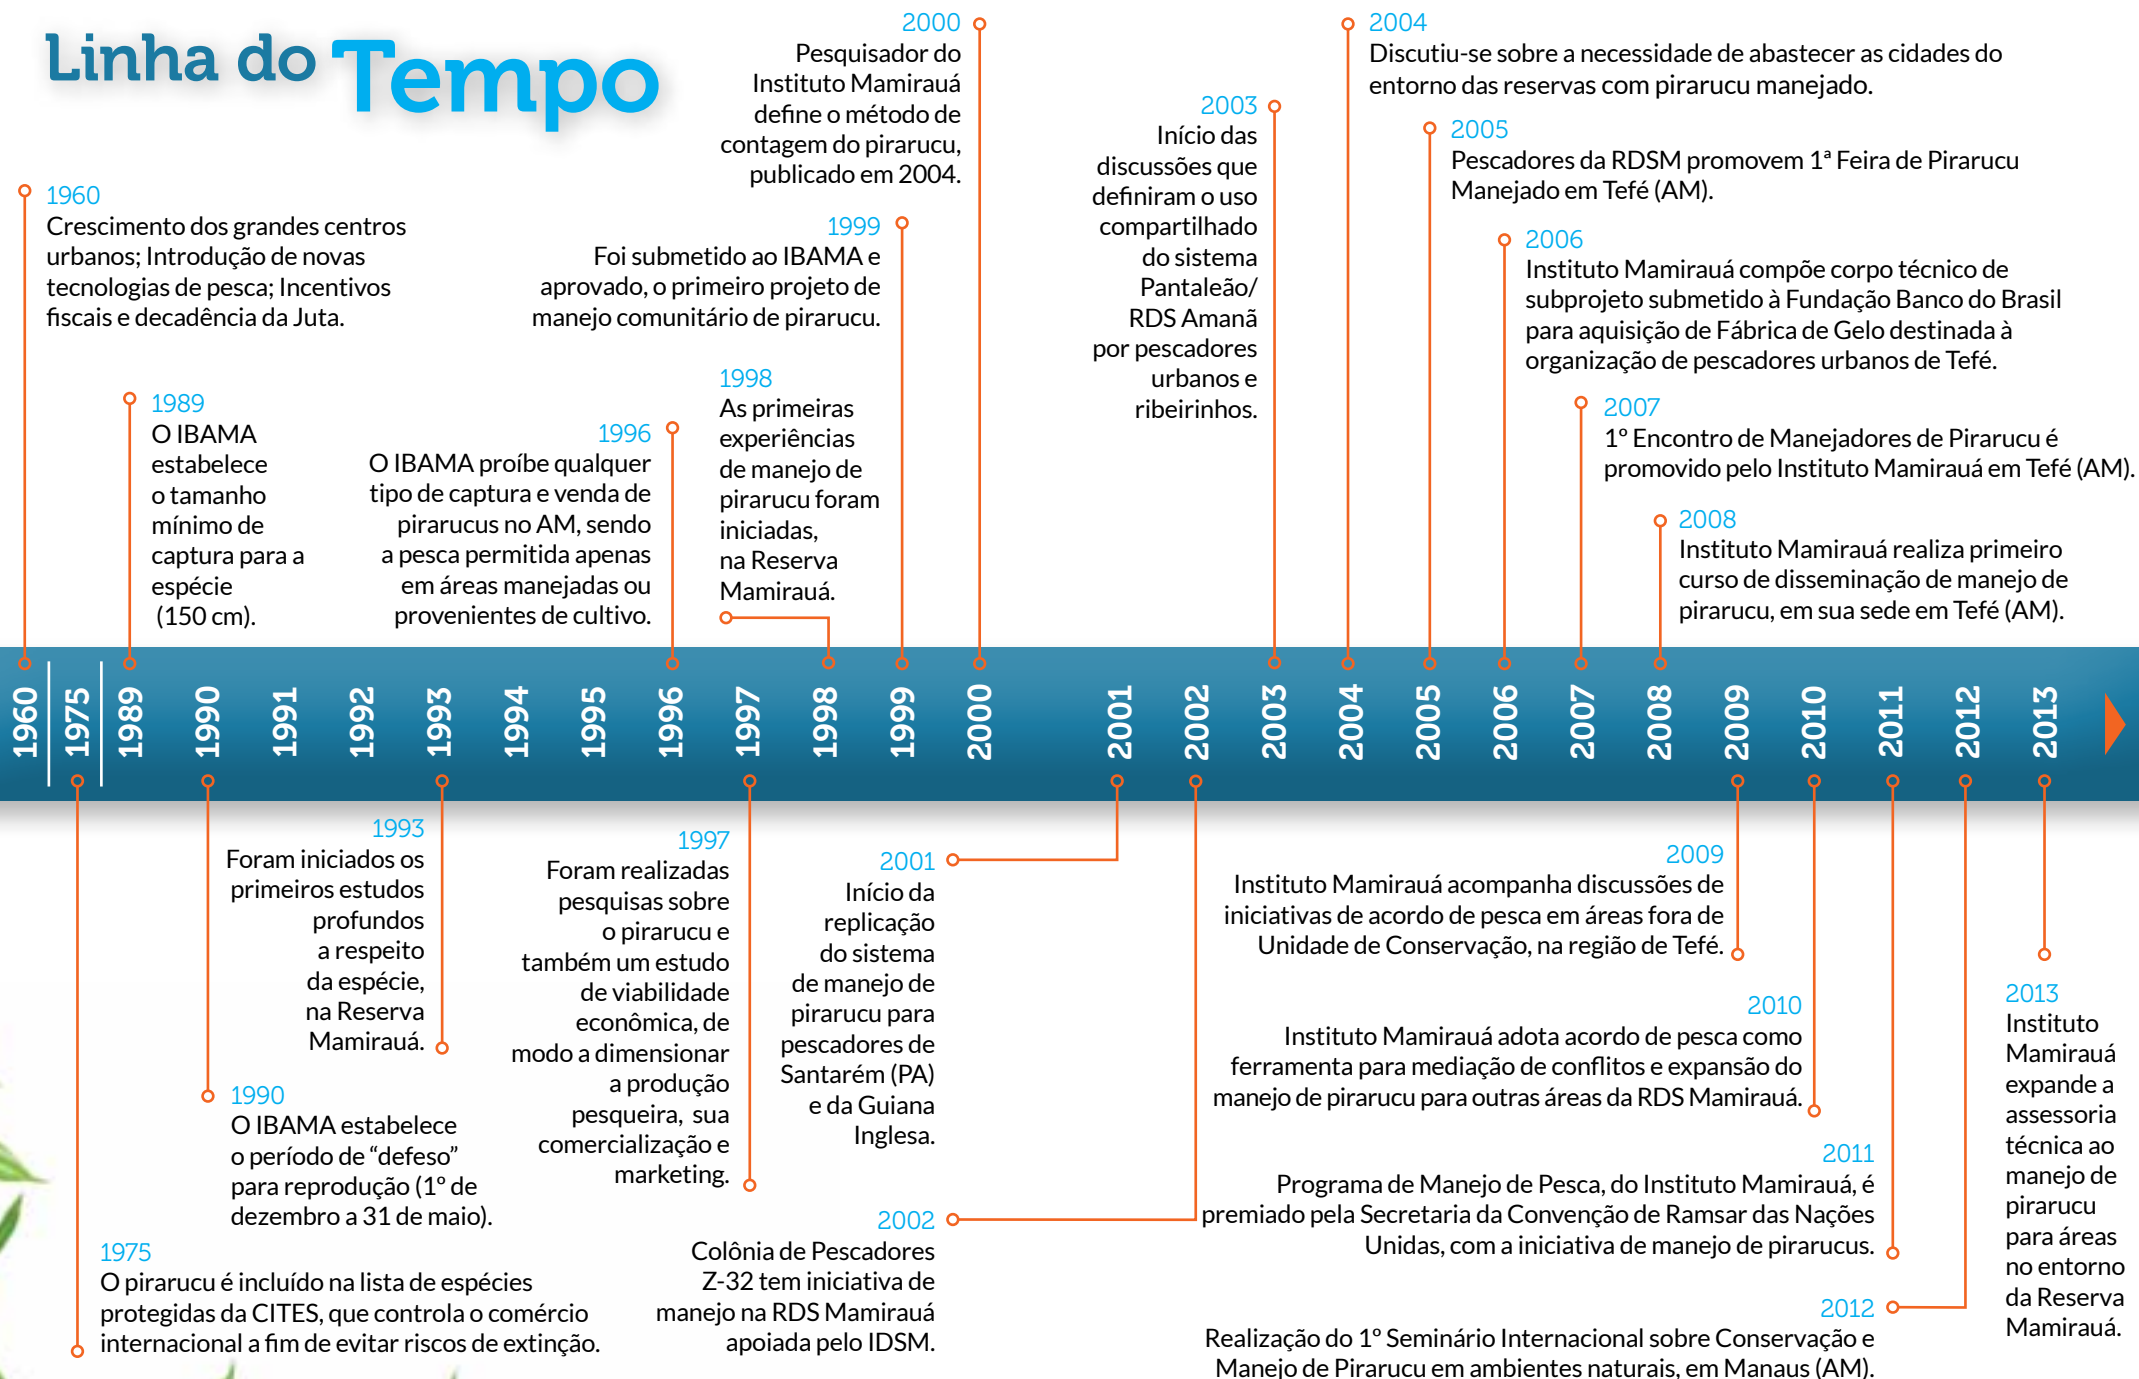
Linha do Tempo

1960
Crescimento dos grandes centros urbanos; Introdução de novas tecnologias de pesca; Incentivos fiscais e decadência da Juta.

1989
O IBAMA estabelece o tamanho mínimo de captura para a espécie (150 cm).

1996
O IBAMA proíbe qualquer tipo de captura e venda de pirarucus no AM, sendo a pesca permitida apenas em áreas manejadas ou provenientes de cultivo.

1998
As primeiras experiências de manejo de pirarucu foram iniciadas, na Reserva Mamirauá.

1999
Foi submetido ao IBAMA e aprovado, o primeiro projeto de manejo comunitário de pirarucu.

2000
Pesquisador do Instituto Mamirauá define o método de contagem do pirarucu, publicado em 2004.

2003
Início das discussões que definiram o uso compartilhado do sistema Pantaleão/ RDS Amanã por pescadores urbanos e ribeirinhos.

2004
Discutiu-se sobre a necessidade de abastecer as cidades do entorno das reservas com pirarucu manejado.

2005
Pescadores da RDSM promovem 1ª Feira de Pirarucu Manejado em Tefé (AM).

2006
Instituto Mamirauá compõe corpo técnico de subprojeto submetido à Fundação Banco do Brasil para aquisição de Fábrica de Gelo destinada à organização de pescadores urbanos de Tefé.

2007
1º Encontro de Manejadores de Pirarucu é promovido pelo Instituto Mamirauá em Tefé (AM).

2008
Instituto Mamirauá realiza primeiro curso de disseminação de manejo de pirarucu, em sua sede em Tefé (AM).

1960 1975 1989 1990 1991 1992 1993 1994 1995 1996 1997 1998 1999 2000 2001 2002 2003 2004 2005 2006 2007 2008 2009 2010 2011 2012 2013

1993
Foram iniciados os primeiros estudos profundos a respeito da espécie, na Reserva Mamirauá.

1990
O IBAMA estabelece o período de “defeso” para reprodução (1º de dezembro a 31 de maio).

1975
O pirarucu é incluído na lista de espécies protegidas da CITES, que controla o comércio internacional a fim de evitar riscos de extinção.

1997
Foram realizadas pesquisas sobre o pirarucu e também um estudo de viabilidade econômica, de modo a dimensionar a produção pesqueira, sua comercialização e marketing.

2001
Início da replicação do sistema de manejo de pirarucu para pescadores de Santarém (PA) e da Guiana Inglesa.

2002
Colônia de Pescadores Z-32 tem iniciativa de manejo na RDS Mamirauá apoiada pelo IDSM.

2009
Instituto Mamirauá acompanha discussões de iniciativas de acordo de pesca em áreas fora de Unidade de Conservação, na região de Tefé.

2010
Instituto Mamirauá adota acordo de pesca como ferramenta para mediação de conflitos e expansão do manejo de pirarucu para outras áreas da RDS Mamirauá.

2011
Programa de Manejo de Pesca, do Instituto Mamirauá, é premiado pela Secretaria da Convenção de Ramsar das Nações Unidas, com a iniciativa de manejo de pirarucus.

2012
Realização do 1º Seminário Internacional sobre Conservação e Manejo de Pirarucu em ambientes naturais, em Manaus (AM).

2013
Instituto Mamirauá expande a assessoria técnica ao manejo de pirarucu para áreas no entorno da Reserva Mamirauá.